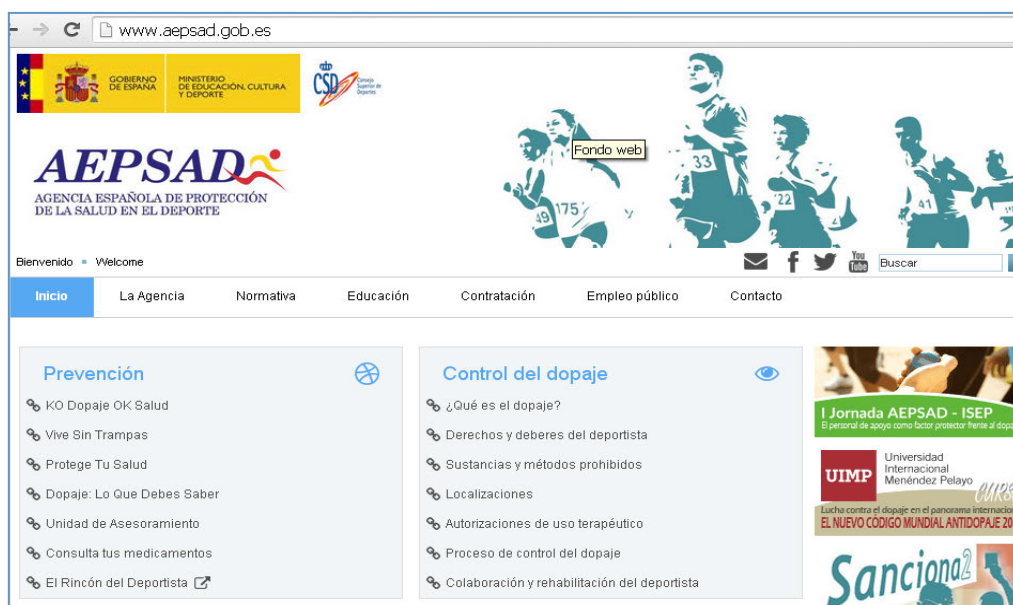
www.aepsad.gob.es

GOBIERNO DE ESPAÑA
MINISTERIO DE EDUCACIÓN, CULTURA Y DEPORTE
CSD Consejo Superior de Deportes

AEPSAD
AGENCIA ESPAÑOLA DE PROTECCIÓN DE LA SALUD EN EL DEPORTE

Fondo web

175 33 49 22 41

Bienvenido Welcome

You Tube
Buscar

Inicio La Agencia Normativa Educación Contratación Empleo público Contacto

Prevención
KO Dopaje OK Salud
Vive Sin Trampas
Protege Tu Salud
Dopaje: Lo Que Debes Saber
Unidad de Asesoramiento
Consulta tus medicamentos
El Rincón del Deportista

Control del dopaje
¿Qué es el dopaje?
Derechos y deberes del deportista
Sustancias y métodos prohibidos
Localizaciones
Autorizaciones de uso terapéutico
Proceso de control del dopaje
Colaboración y rehabilitación del deportista

I Jornada AEPSAD - ISEP
El personal de apoyo como factor protector frente al dopa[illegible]

UIMP Universidad Internacional Menéndez Pelayo
CURS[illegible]
Lucha contra el dopaje en el panorama internacio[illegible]
EL NUEVO CÓDIGO MUNDIAL ANTIDOPAJE 20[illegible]

Sanciona2